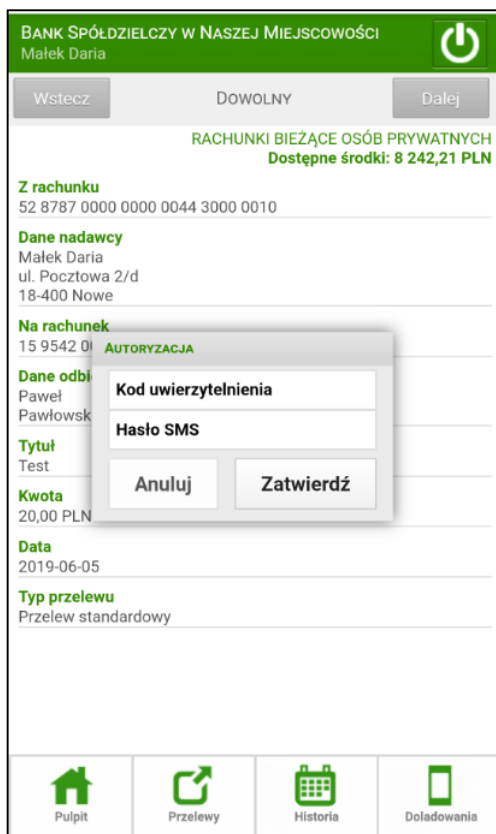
BANK SPÓŁDZIELCZY W NASZEJ MIEJSCOWOŚCI
Małek Daria

Wstecz
DOWOLNY
Dalej

RACHUNKI BIEŻĄCE OSÓB PRYWATNYCH
Dostępne środki: 8 242,21 PLN

Z rachunku
52 8787 0000 0000 0044 3000 0010

Dane nadawcy
Małek Daria
ul. Pocztowa 2/d
18-400 Nowe

Na rachunek
15 9542 0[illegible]

Dane odbi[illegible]
Paweł
Pawłowsk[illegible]

Tytuł
Test

Kwota
20,00 PLN

Data
2019-06-05

Typ przelewu
Przelew standardowy

AUTORYZACJA
Kod uwierzytelnienia
Hasło SMS
Anuluj
Zatwierdź

Pulpit
Przelewy
Historia
Doładowania